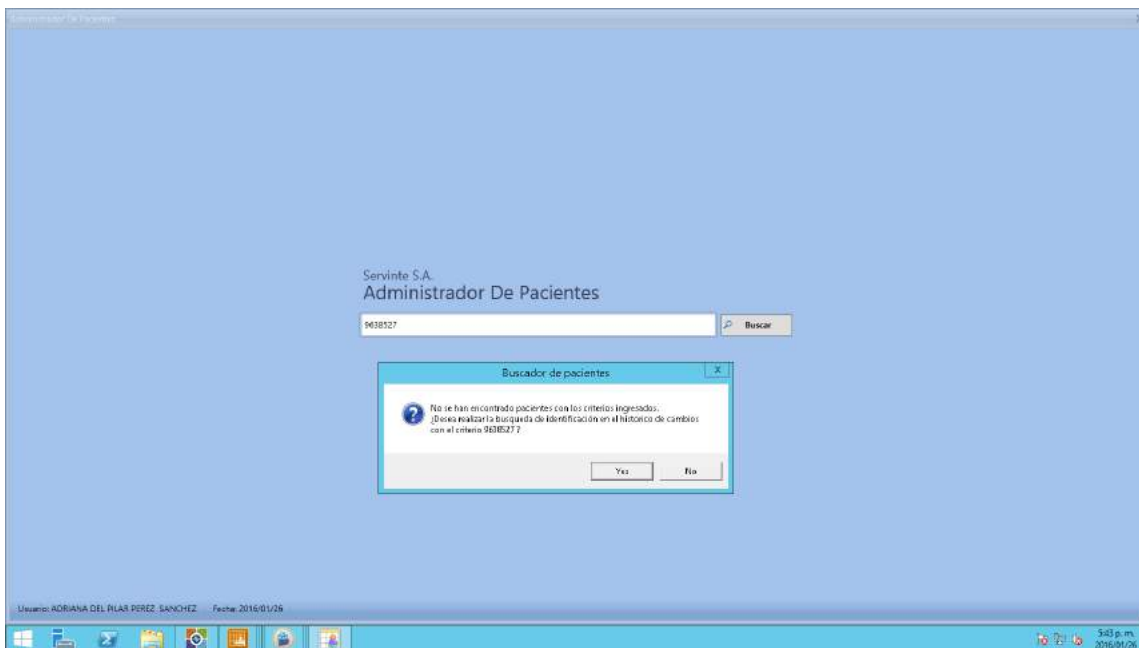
Administrador De Pacientes

Servinte S.A.
Administrador De Pacientes

9638527

Buscar

Buscador de pacientes

X

No se han encontrado pacientes con los criterios ingresados.
¿Desea realizar la busqueda de identificación en el historico de cambios con el criterio 9638527 ?

Yes

No

Usuario: ADRIANA DEL PILAR PEREZ SANCHEZ Fecha: 2016/01/26

5:43 p. m.
2016/01/26